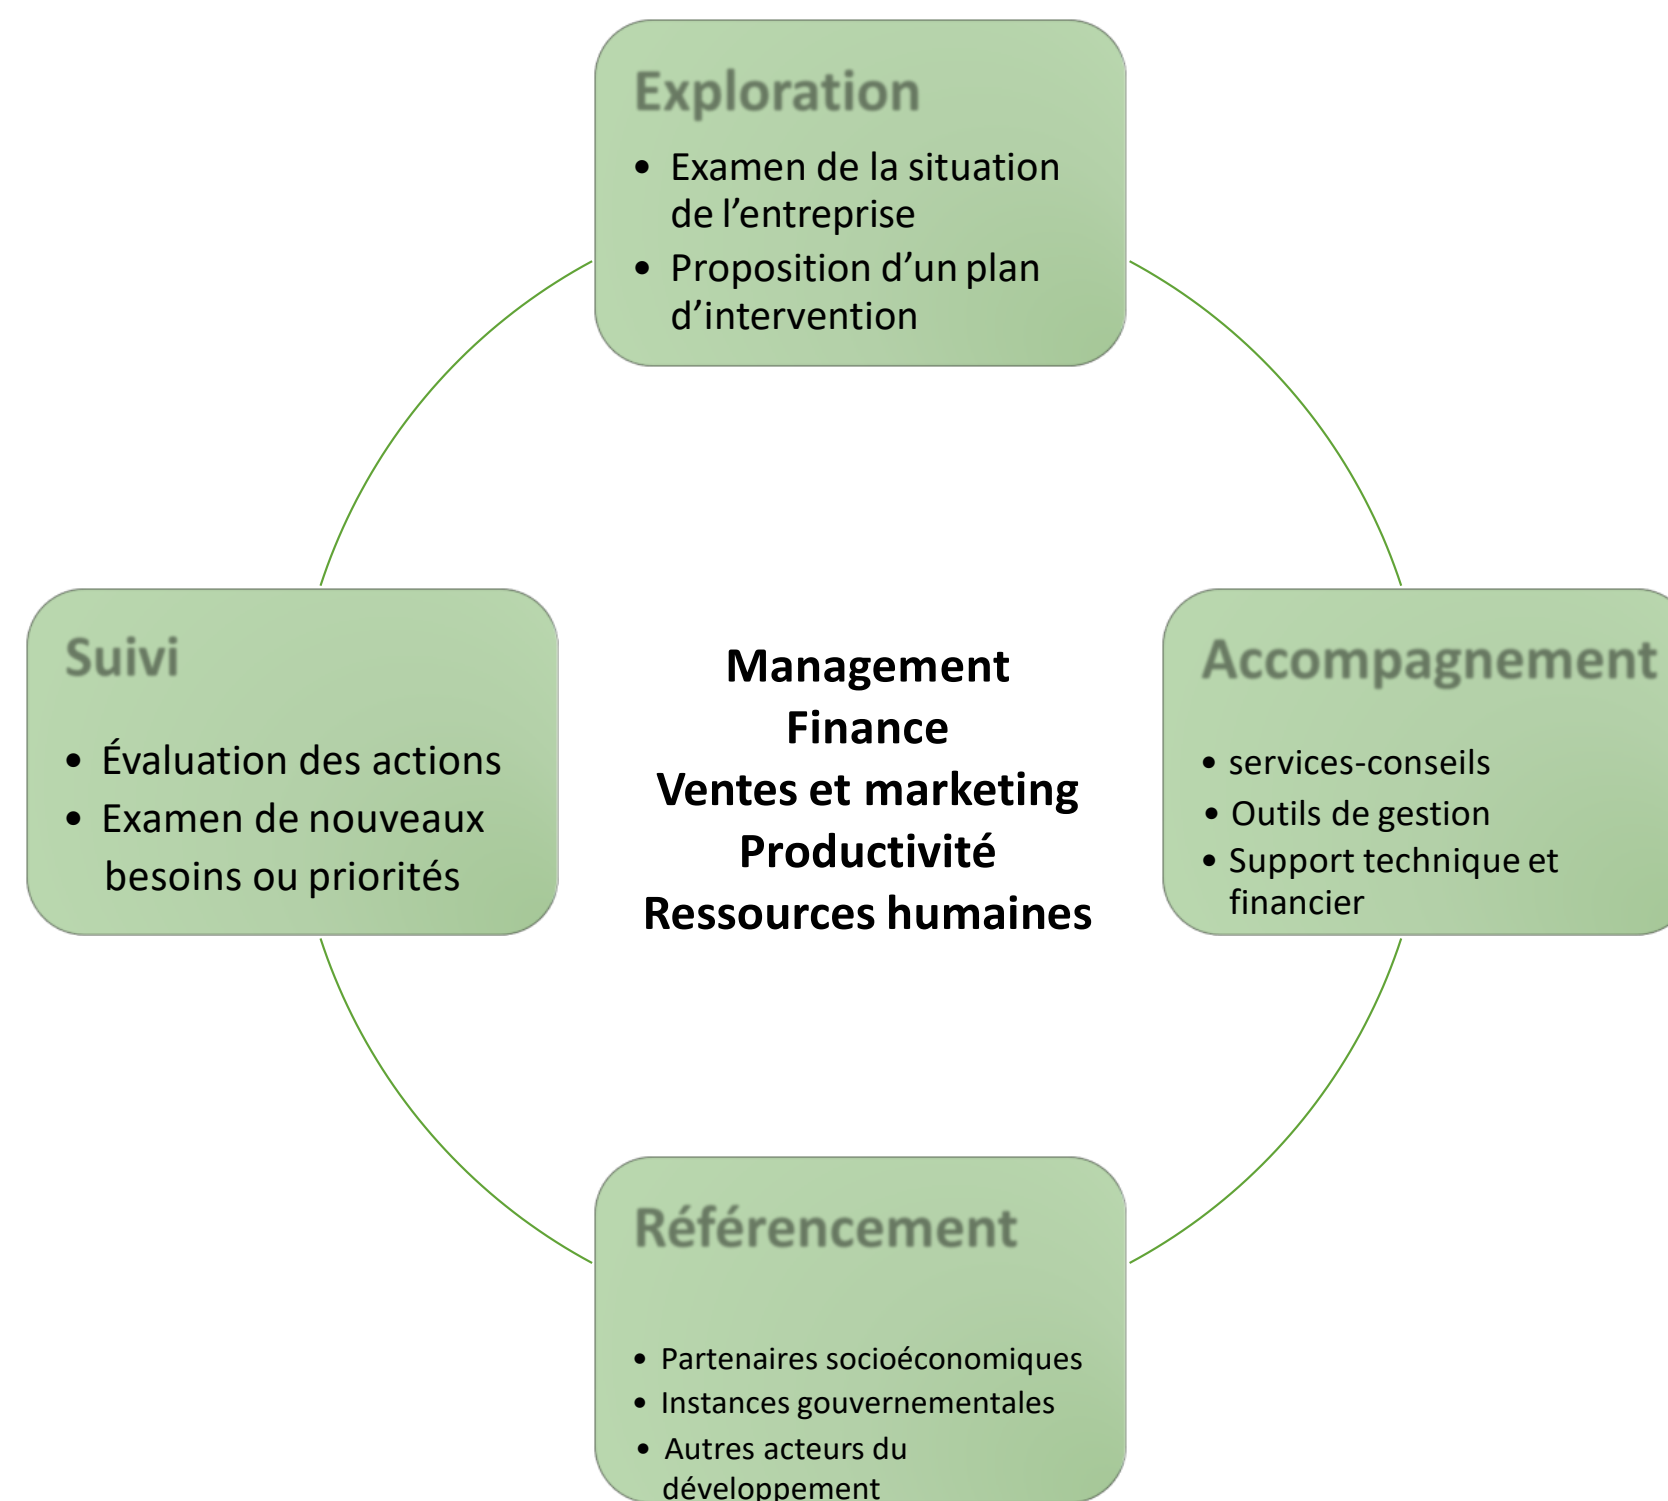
Exploration

- Examen de la situation de l’entreprise
- Proposition d’un plan d’intervention

Suivi

- Évaluation des actions
- Examen de nouveaux besoins ou priorités

Management
Finance
Ventes et marketing
Productivité
Ressources humaines

Accompagnement

- services-conseils
- Outils de gestion
- Support technique et financier

Référencement

- Partenaires socioéconomiques
- Instances gouvernementales
- Autres acteurs du développement